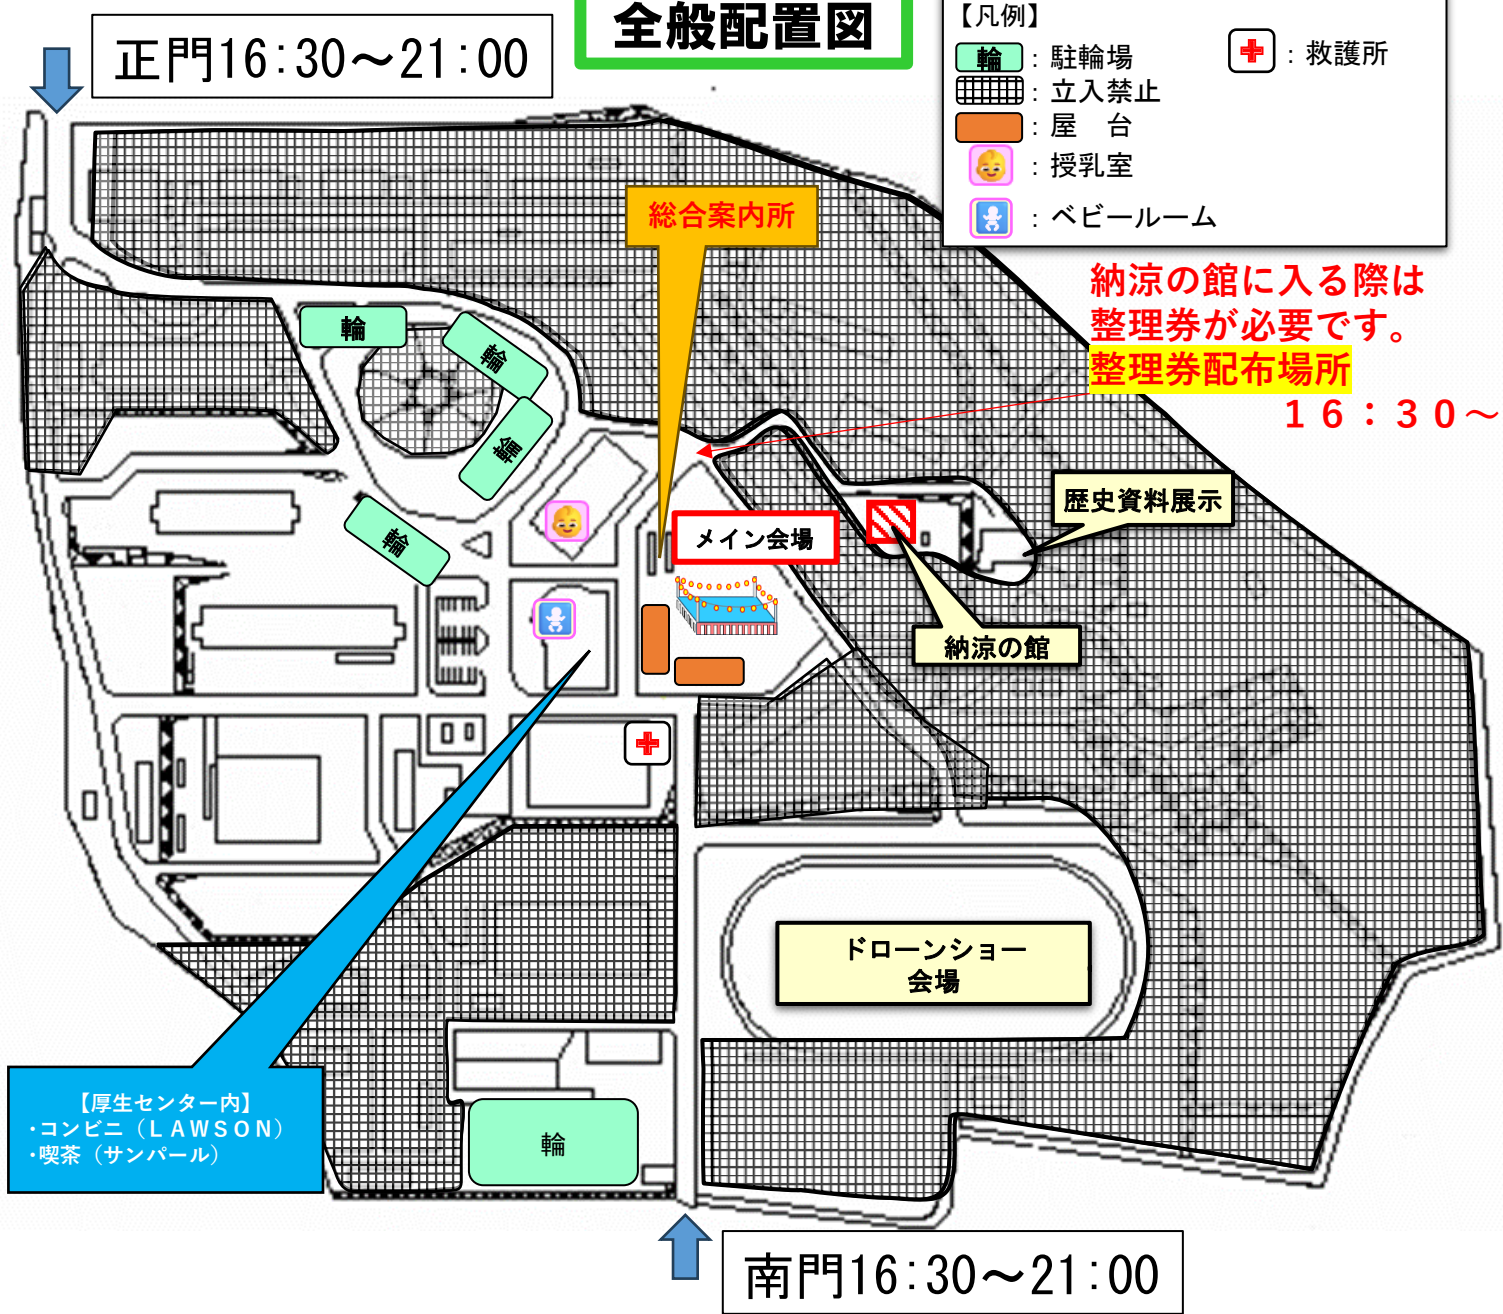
正門16:30～21:00

全般配置図

【凡例】
輪：駐輪場
：立入禁止
：屋　台
：授乳室
：ベビールーム
：救護所

総合案内所

納涼の館に入る際は
整理券が必要です。
整理券配布場所
１６：３０～

輪
輪
輪
輪

メイン会場

歴史資料展示

納涼の館

ドローンショー
会場

【厚生センター内】
・コンビニ（ＬＡＷＳＯＮ）
・喫茶（サンパール）

輪

南門16:30～21:00